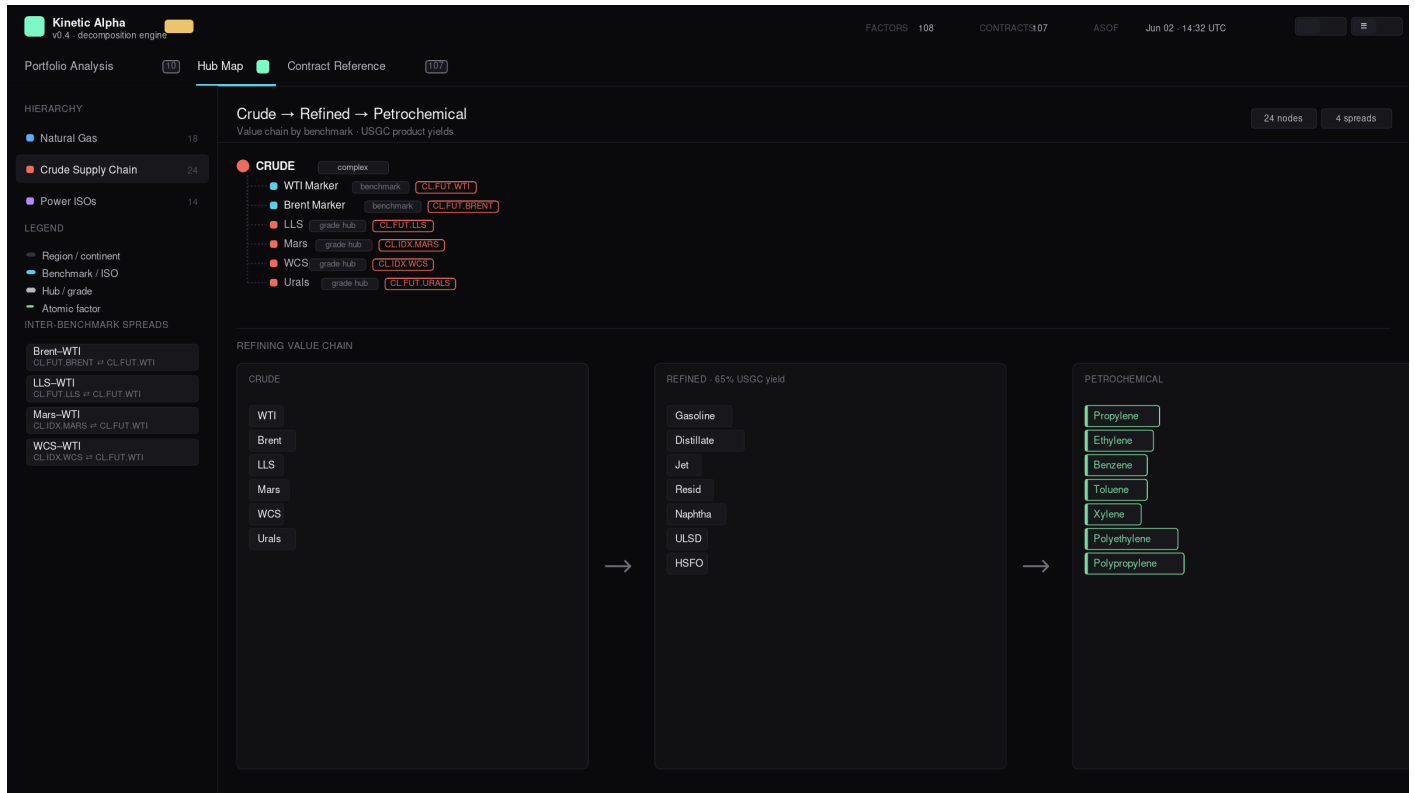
Kinetic Alpha
v0.4 · decomposition engine

FACTORS 108
CONTRACTS 107
ASOF Jun 02 · 14:32 UTC

≡

Portfolio Analysis 10
Hub Map
Contract Reference 107

HIERARCHY
Natural Gas 18
Crude Supply Chain 24
Power ISOs 14

LEGEND
Region / continent
Benchmark / ISO
Hub / grade
Atomic factor

INTER-BENCHMARK SPREADS
Brent–WTI
CL.FUT.BRENT ⇄ CL.FUT.WTI
LLS–WTI
CL.FUT.LLS ⇄ CL.FUT.WTI
Mars–WTI
CL.IDX.MARS ⇄ CL.FUT.WTI
WCS–WTI
CL.IDX.WCS ⇄ CL.FUT.WTI

Crude → Refined → Petrochemical
Value chain by benchmark · USGC product yields

24 nodes
4 spreads

CRUDE complex
WTI Marker benchmark CL.FUT.WTI
Brent Marker benchmark CL.FUT.BRENT
LLS grade hub CL.FUT.LLS
Mars grade hub CL.IDX.MARS
WCS grade hub CL.IDX.WCS
Urals grade hub CL.FUT.URALS

REFINING VALUE CHAIN

CRUDE
WTI
Brent
LLS
Mars
WCS
Urals

→

REFINED · 65% USGC yield
Gasoline
Distillate
Jet
Resid
Naphtha
ULSD
HSFO

→

PETROCHEMICAL
Propylene
Ethylene
Benzene
Toluene
Xylene
Polyethylene
Polypropylene